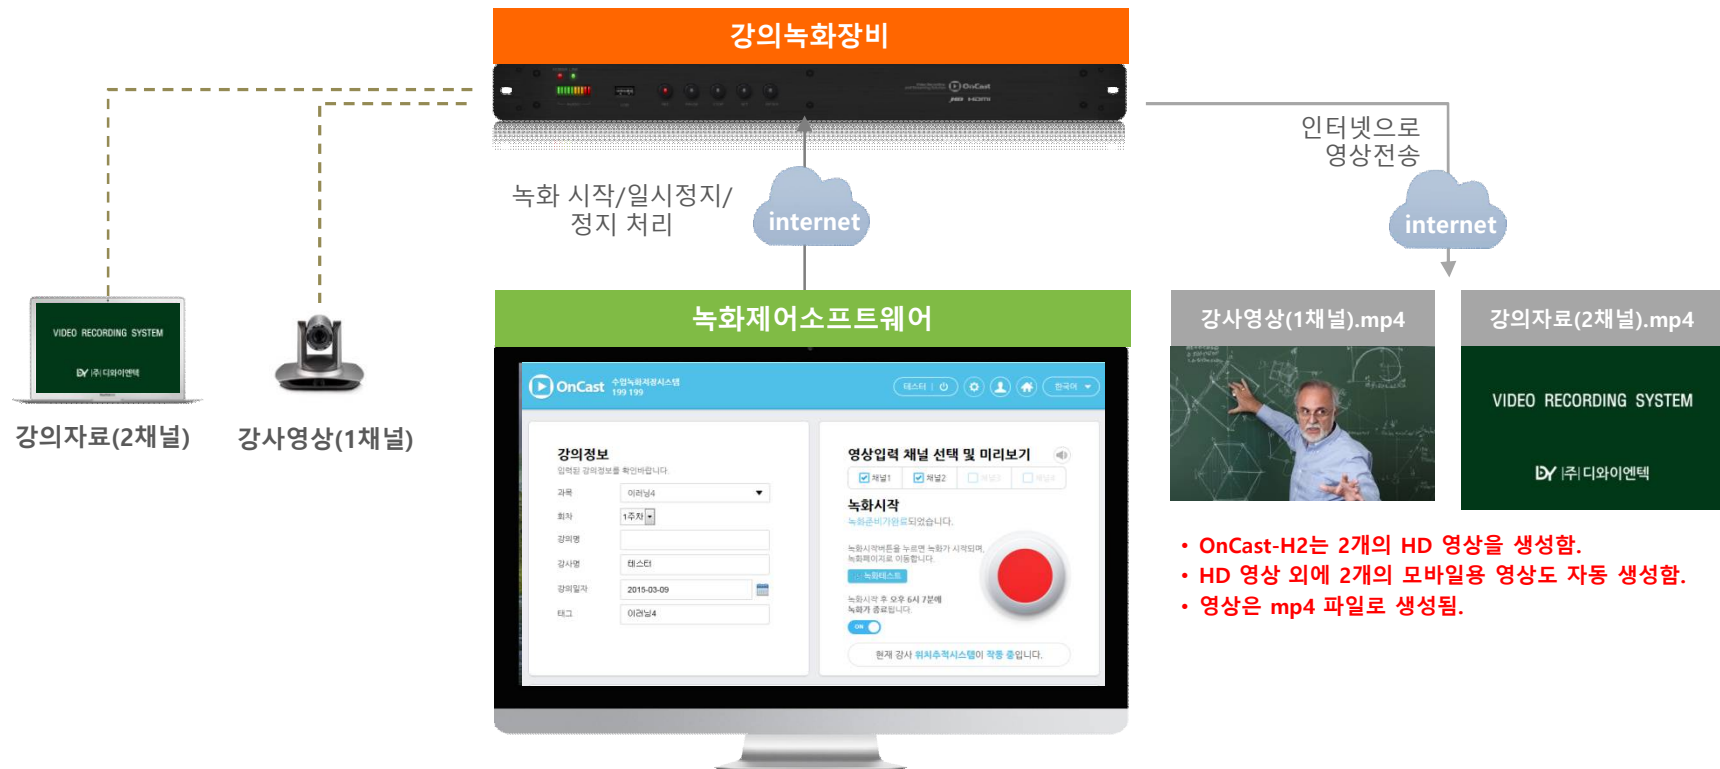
강의녹화장비

인터넷으로
영상전송

녹화 시작/일시정지/
정지 처리

internet

internet

VIDEO RECORDING SYSTEM

DY |주| 디와이엔텍

강의자료(2채널)

강사영상(1채널)

녹화제어소프트웨어

OnCast 수업녹화제정시스템 199 199

테스터 | 한국어

강의정보

입력된 강의정보를 확인바랍니다.

과목 | 이러닝4
회차 | 1주차
강의명 |
강사명 | 테스터
강의일자 | 2015-03-09
태그 | 이러닝4

영상입력 채널 선택 및 미리보기

채널1 채널2

녹화시작

녹화준비가완료되었습니다.

현재 강사 위치추적시스템이 작동 중입니다.

강사영상(1채널).mp4

강의자료(2채널).mp4

VIDEO RECORDING SYSTEM

DY |주| 디와이엔텍

• OnCast-H2는 2개의 HD 영상을 생성함.
• HD 영상 외에 2개의 모바일용 영상도 자동 생성함.
• 영상은 mp4 파일로 생성됨.